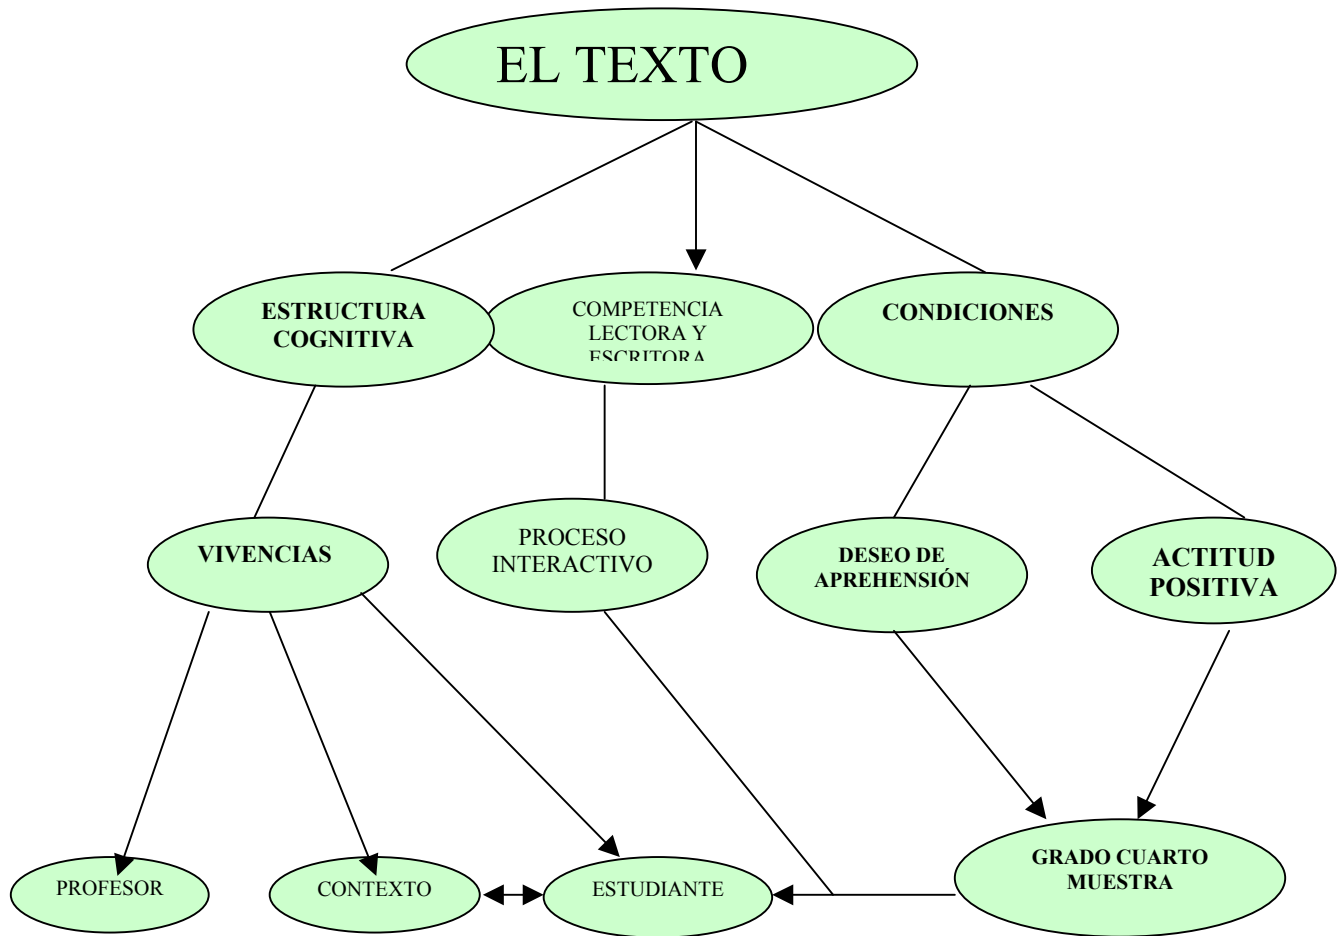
EL TEXTO

ESTRUCTURA COGNITIVA

COMPETENCIA LECTORA Y ESCRITORA

CONDICIONES

VIVENCIAS

PROCESO INTERACTIVO

DESEO DE APREHENSIÓN

ACTITUD POSITIVA

PROFESOR

CONTEXTO

ESTUDIANTE

GRADO CUARTO MUESTRA